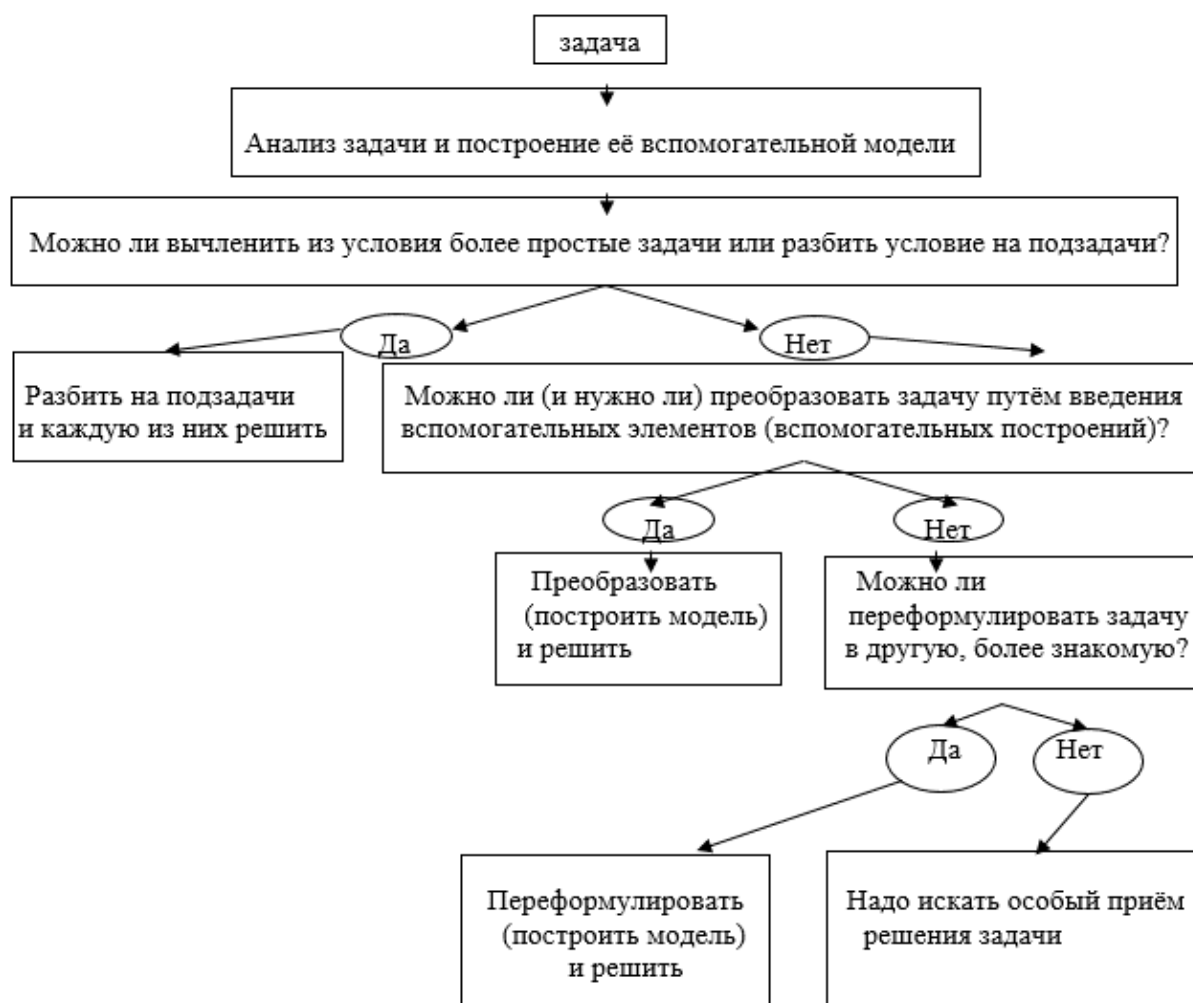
задача

Анализ задачи и построение её вспомогательной модели

Можно ли вычленить из условия более простые задачи или разбить условие на подзадачи?

Да

Нет

Разбить на подзадачи и каждую из них решить

Можно ли (и нужно ли) преобразовать задачу путём введения вспомогательных элементов (вспомогательных построений)?

Да

Нет

Преобразовать (построить модель) и решить

Можно ли переформулировать задачу в другую, более знакомую?

Да

Нет

Переформулировать (построить модель) и решить

Надо искать особый приём решения задачи